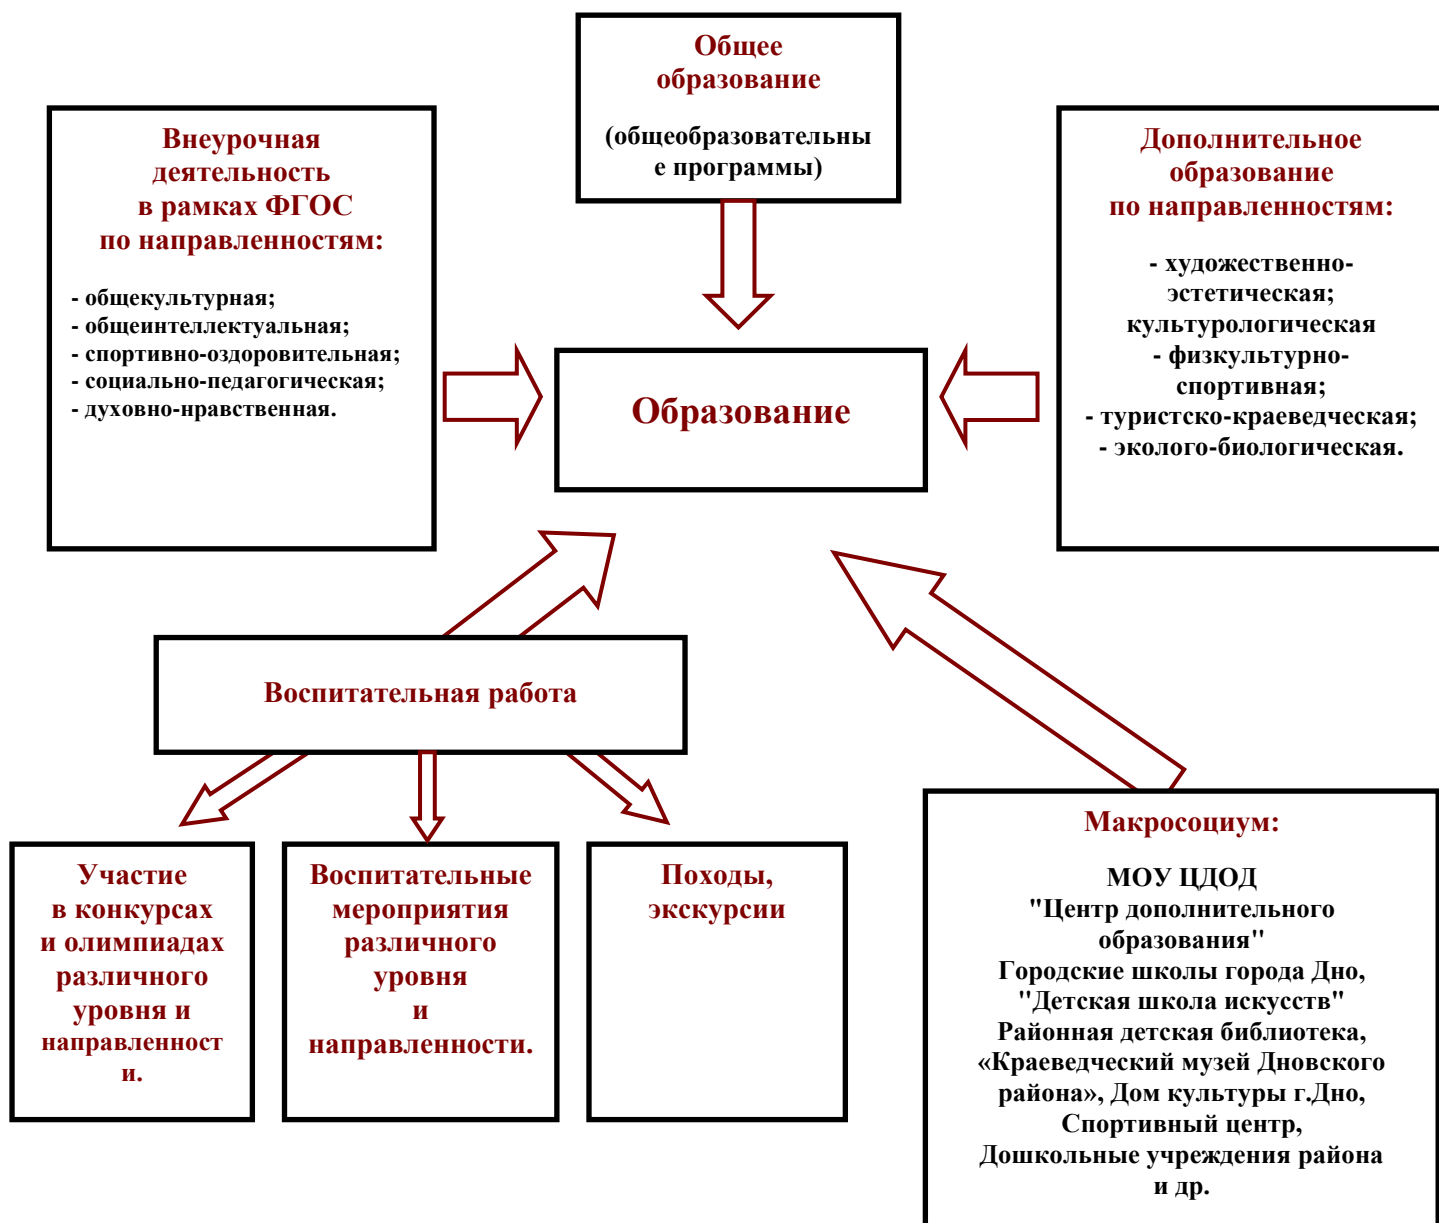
Общее образование

(общеобразовательные программы)

Внеурочная деятельность в рамках ФГОС по направленностям:

- общекультурная;
- общеинтеллектуальная;
- спортивно-оздоровительная;
- социально-педагогическая;
- духовно-нравственная.

Дополнительное образование по направленностям:

- художественно-эстетическая; культурологическая
- физкультурно-спортивная;
- туристско-краеведческая;
- эколого-биологическая.

Образование

Воспитательная работа

Участие в конкурсах и олимпиадах различного уровня и направленности.

Воспитательные мероприятия различного уровня и направленности.

Походы, экскурсии

Макросоциум:

МОУ ЦДОД "Центр дополнительного образования" Городские школы города Дно, "Детская школа искусств" Районная детская библиотека, «Краеведческий музей Дновского района», Дом культуры г.Дно, Спортивный центр, Дошкольные учреждения района и др.